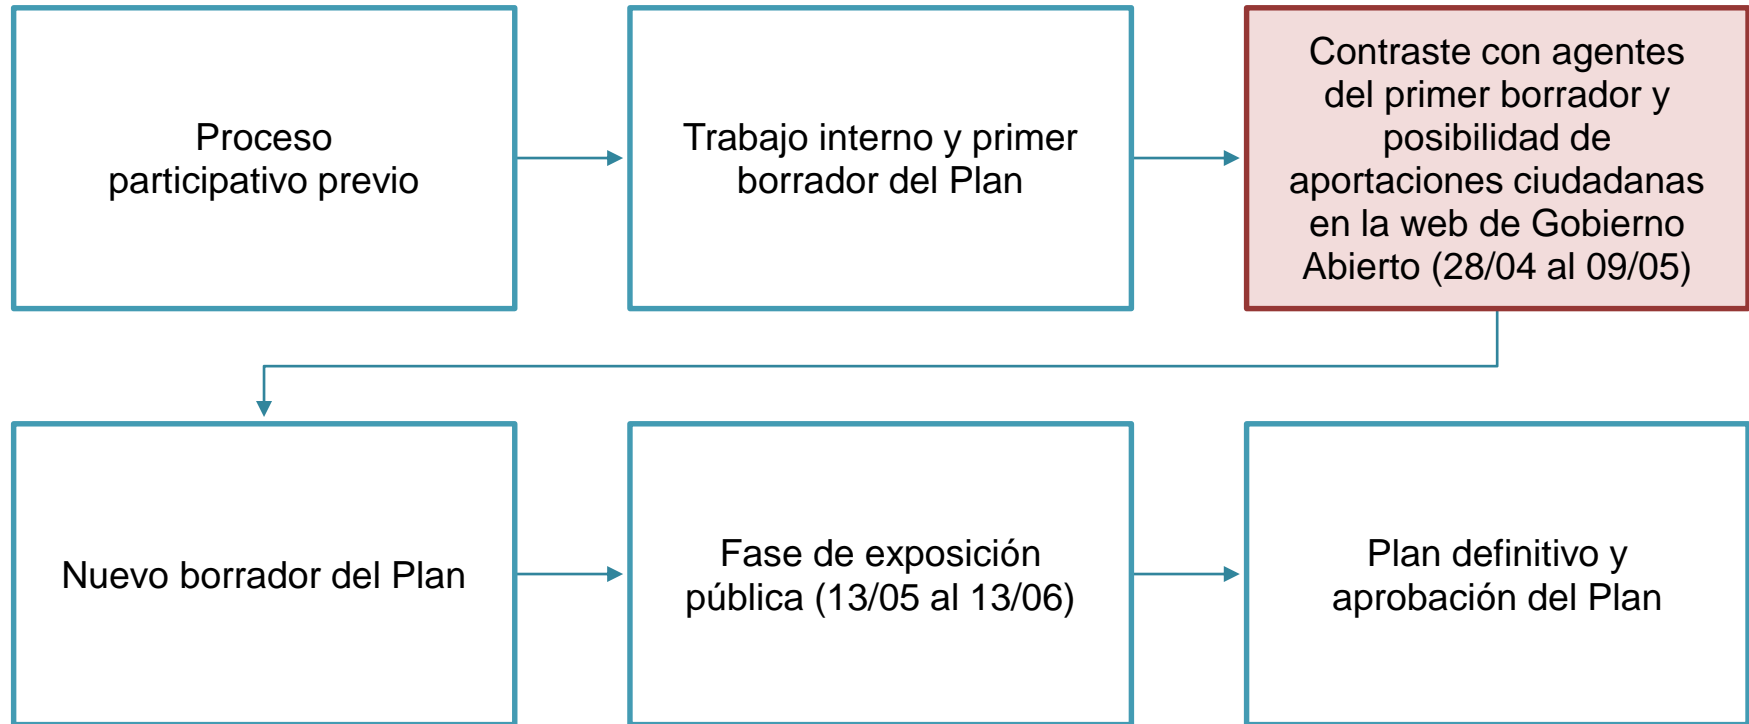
Proceso participativo previo

Trabajo interno y primer borrador del Plan

Contraste con agentes del primer borrador y posibilidad de aportaciones ciudadanas en la web de Gobierno Abierto (28/04 al 09/05)

Nuevo borrador del Plan

Fase de exposición pública (13/05 al 13/06)

Plan definitivo y aprobación del Plan